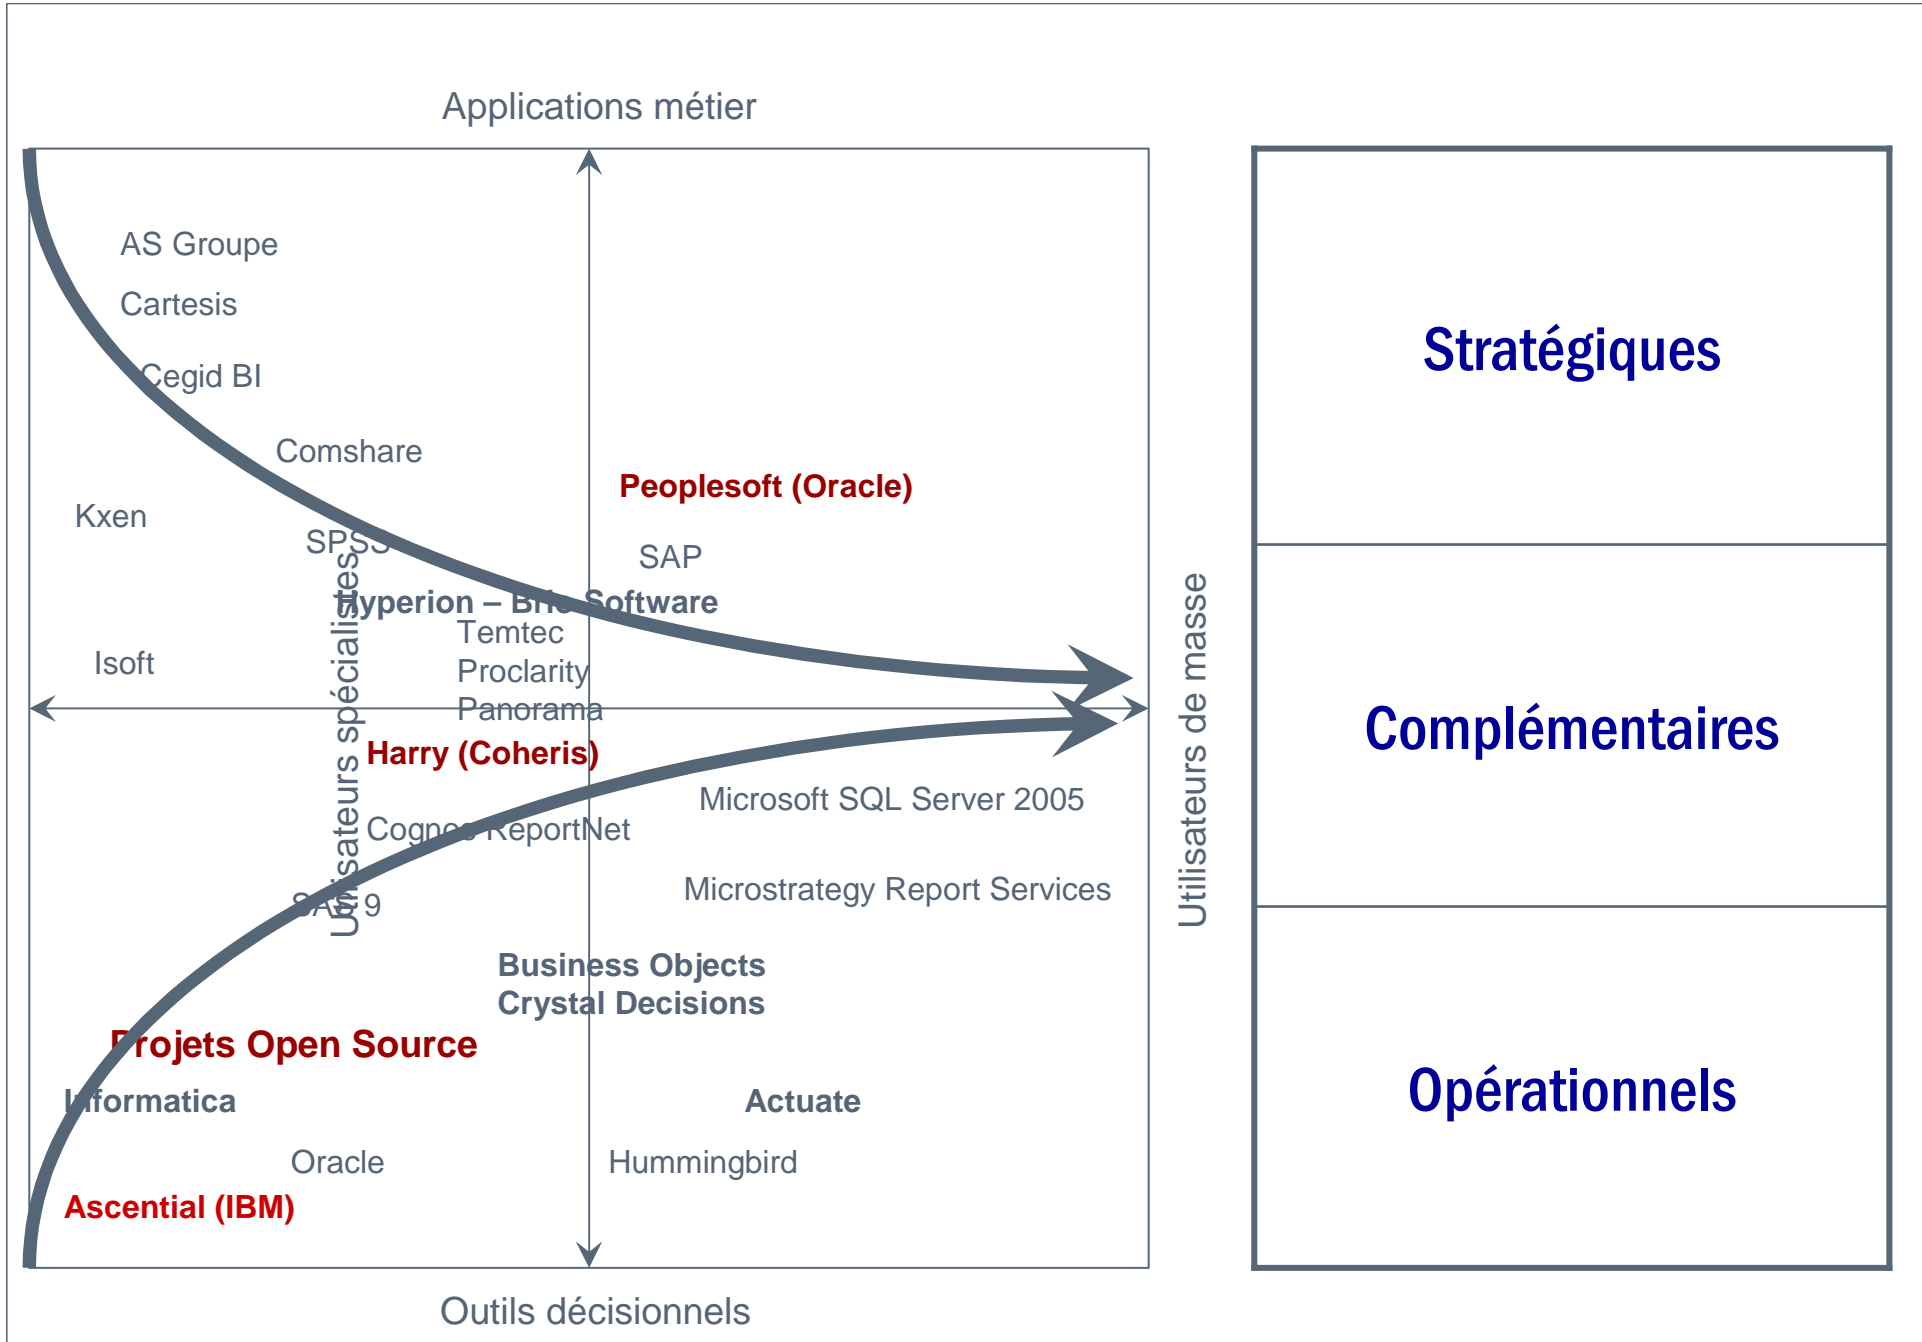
Applications métier

AS Groupe

Cartesis

Cegid BI

Comshare

Kxen

SPSS

Peoplesoft (Oracle)

SAP

Hyperion – Brio Software

Temtec

Proclarity

Panorama

Isoft

Utilisateurs spécialistes

Harry (Coheris)

Microsoft SQL Server 2005

Cognos ReportNet

Microstrategy Report Services

SAS 9

Business Objects
Crystal Decisions

Projets Open Source

Informatica

Actuate

Oracle

Hummingbird

Ascential (IBM)

Outils décisionnels

Utilisateurs de masse

Stratégiques

Complémentaires

Opérationnels